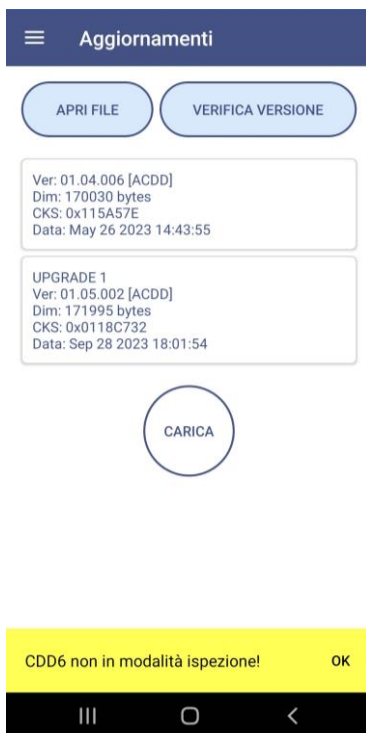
Aggiornamenti

APRI FILE

VERIFICA VERSIONE

Ver: 01.04.006 [ACDD]
Dim: 170030 bytes
CKS: 0x115A57E
Data: May 26 2023 14:43:55

UPGRADE 1
Ver: 01.05.002 [ACDD]
Dim: 171995 bytes
CKS: 0x0118C732
Data: Sep 28 2023 18:01:54

CARICA

CDD6 non in modalità ispezione!

OK